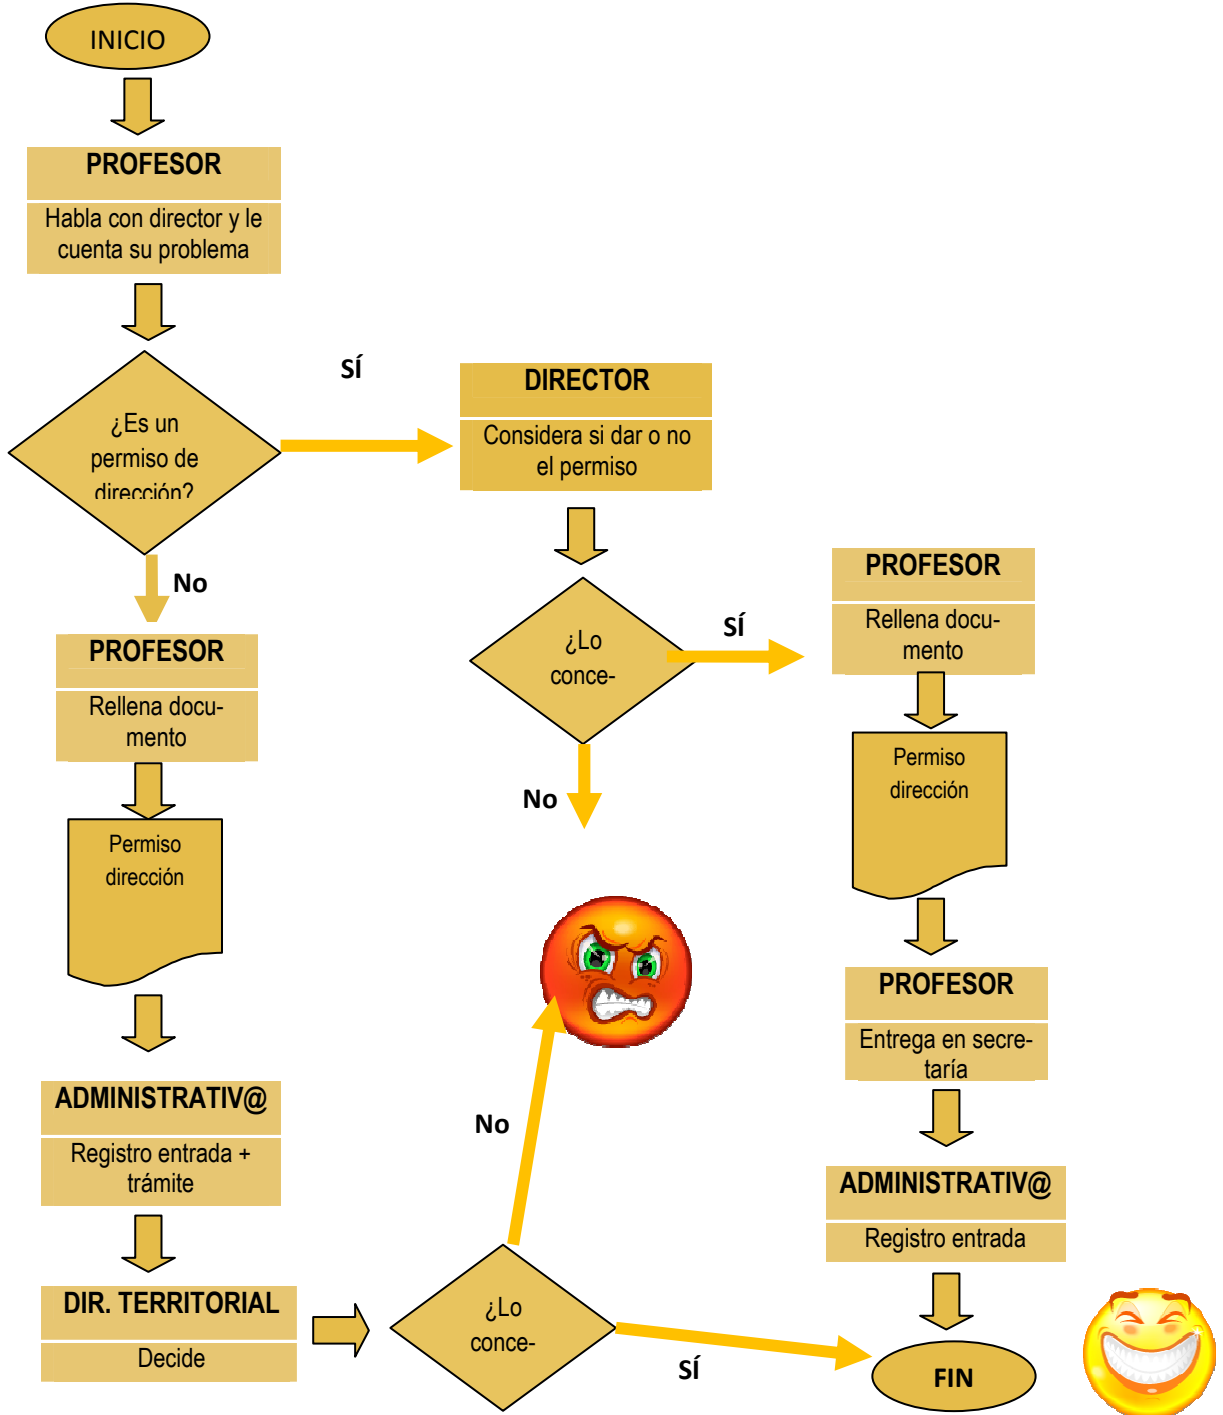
INICIO

PROFESOR

Habla con director y le cuenta su problema

¿Es un permiso de dirección?

SÍ

DIRECTOR

Considera si dar o no el permiso

No

¿Lo conce-

SÍ

PROFESOR

Rellena documento

PROFESOR

Rellena documento

No

Permiso dirección

Permiso dirección

PROFESOR

Entrega en secretaría

No

ADMINISTRATIV@

Registro entrada + trámite

ADMINISTRATIV@

Registro entrada

DIR. TERRITORIAL

Decide

¿Lo conce-

SÍ

FIN